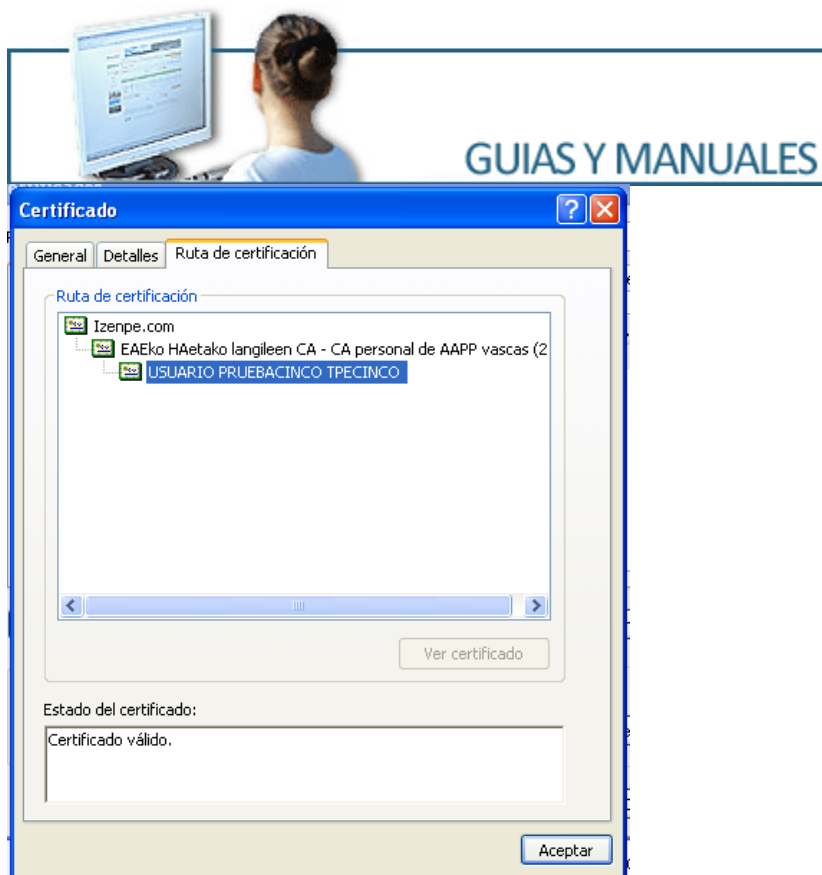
GUIAS Y MANUALES

Certificado

General | Detalles | Ruta de certificación

Ruta de certificación

Izenpe.com
EAEko HAetako langileen CA - CA personal de AAPP vascas (2
USUARIO PRUEBACINCO TPECINCO

Ver certificado

Estado del certificado:

Certificado válido.

Aceptar